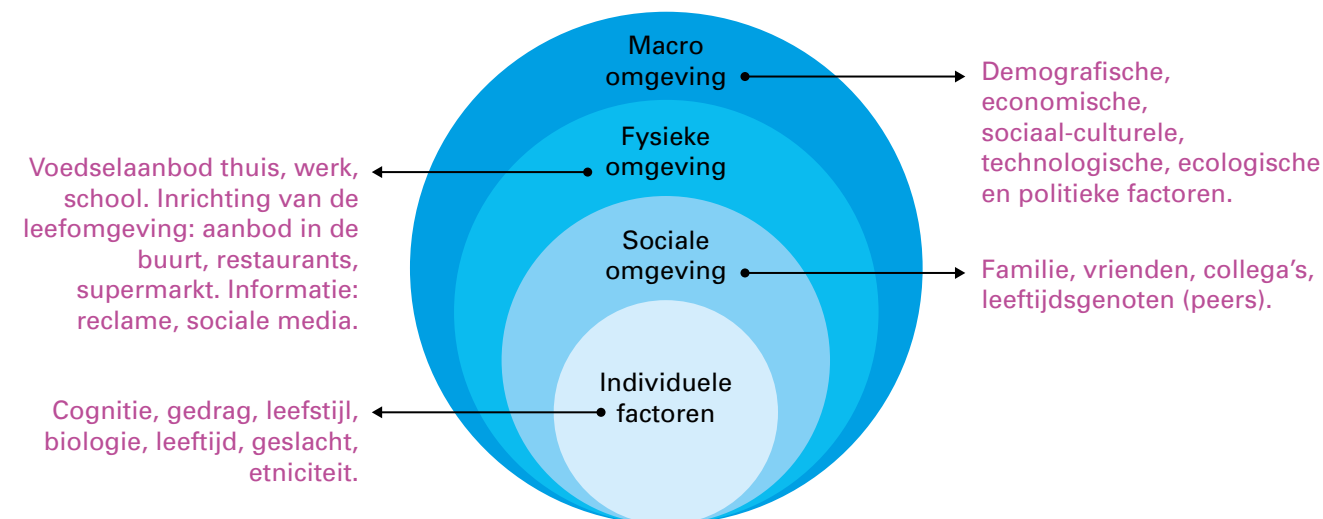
Macro omgeving

Demografische, economische, sociaal-culturele, technologische, ecologische en politieke factoren.

Fysieke omgeving

Voedselaanbod thuis, werk, school. Inrichting van de leefomgeving: aanbod in de buurt, restaurants, supermarkt. Informatie: reclame, sociale media.

Sociale omgeving

Familie, vrienden, collega's, leeftijdsgenoten (peers).

Individuele factoren

Cognitie, gedrag, leefstijl, biologie, leeftijd, geslacht, etniciteit.